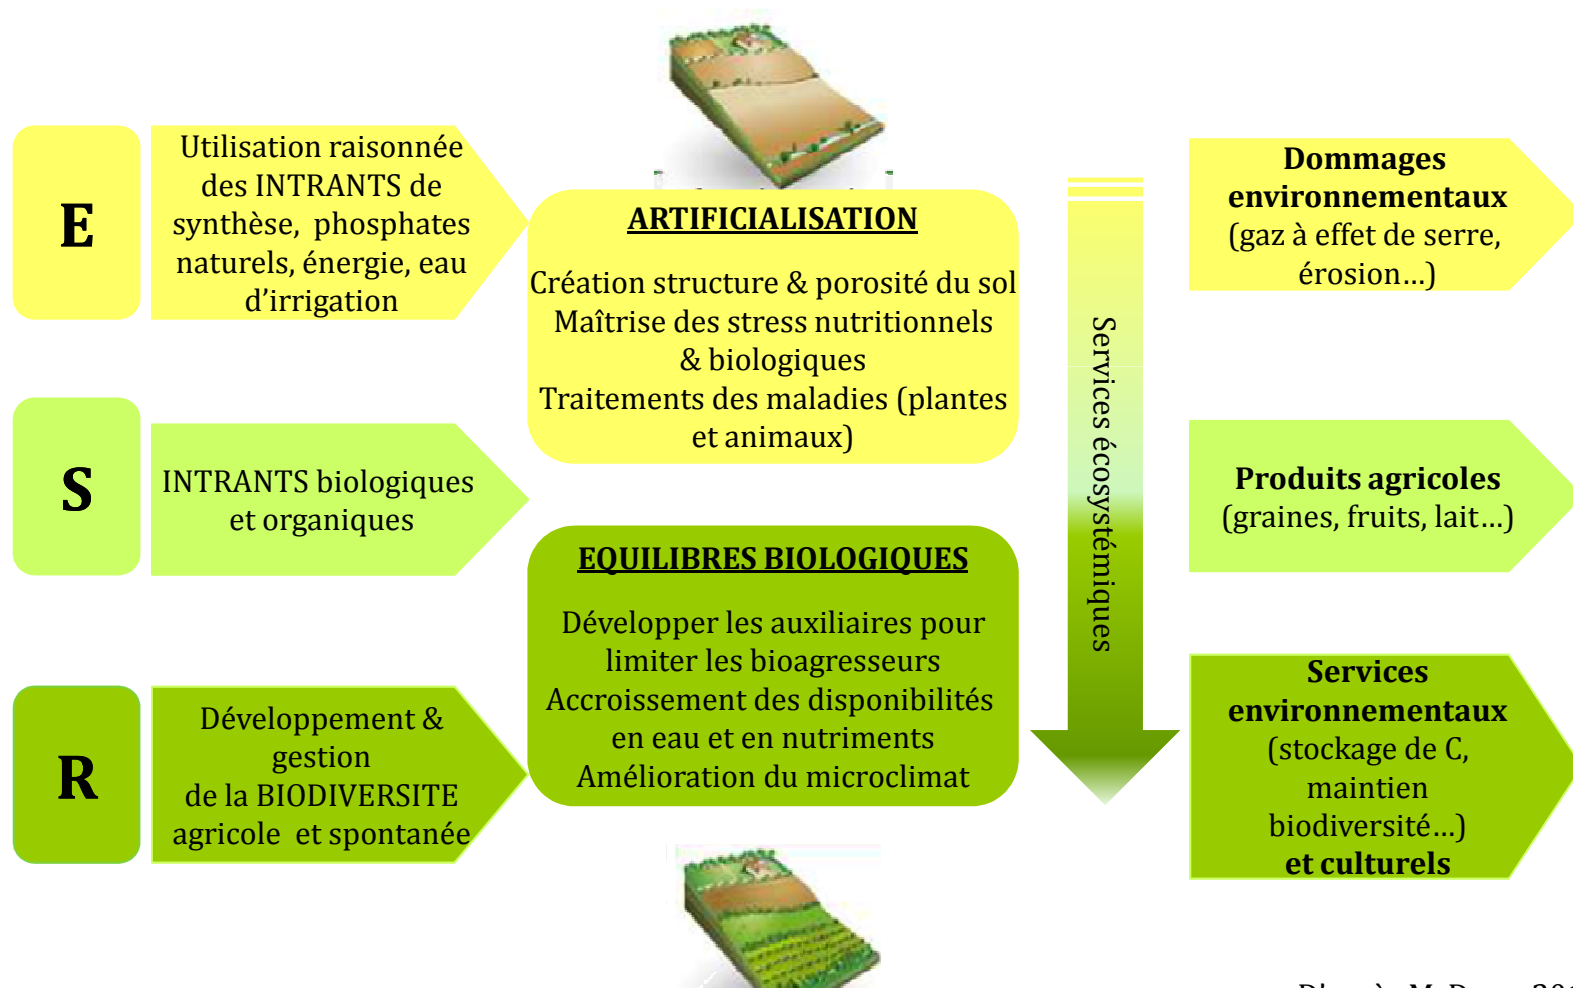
E

Utilisation raisonnée des INTRANTS de synthèse, phosphates naturels, énergie, eau d'irrigation

S

INTRANTS biologiques et organiques

R

Développement & gestion de la BIODIVERSITE agricole et spontanée

ARTIFICIALISATION

Création structure & porosité du sol
Maîtrise des stress nutritionnels & biologiques
Traitements des maladies (plantes et animaux)

EQUILIBRES BIOLOGIQUES

Développer les auxiliaires pour limiter les bioagresseurs
Accroissement des disponibilités en eau et en nutriments
Amélioration du microclimat

Services écosystémiques

Dommages environnementaux (gaz à effet de serre, érosion…)

Produits agricoles (graines, fruits, lait…)

Services environnementaux (stockage de C, maintien biodiversité…) et culturels

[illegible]